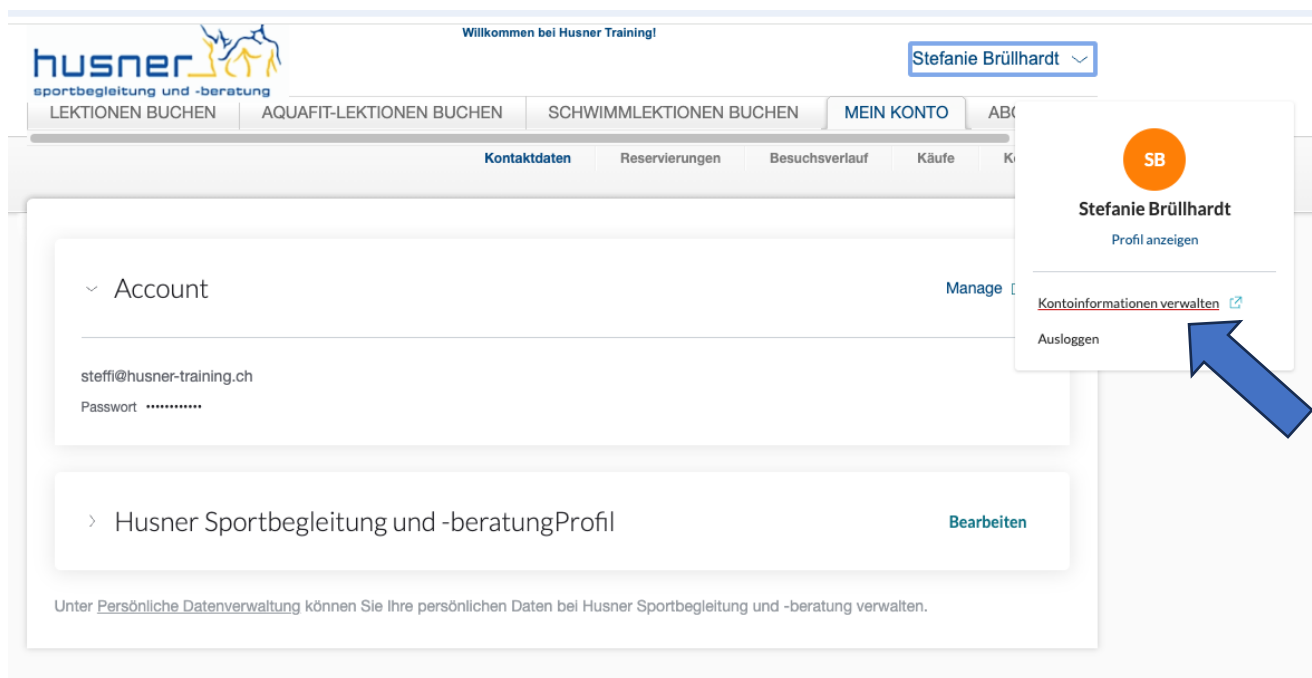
husner
sportbegleitung und -beratung

Willkommen bei Husner Training!

Stefanie Brüllhardt

LEKTIONEN BUCHEN | AQUAFIT-LEKTIONEN BUCHEN | SCHWIMMLEKTIONEN BUCHEN | MEIN KONTO | ABO

Kontaktdaten | Reservierungen | Besuchsverlauf | Käufe | K

SB
Stefanie Brüllhardt
Profil anzeigen

Kontoinformationen verwalten
Ausloggen

Account
Manage

steffi@husner-training.ch
Passwort ••••••••••••

Husner Sportbegleitung und -beratungProfil
Bearbeiten

Unter Persönliche Datenverwaltung können Sie Ihre persönlichen Daten bei Husner Sportbegleitung und -beratung verwalten.